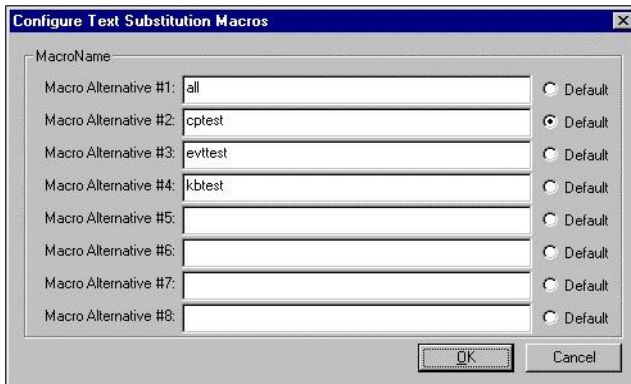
Configure Text Substitution Macros

MacroName

Macro Alternative #1: all
Default

Macro Alternative #2: cptest
Default

Macro Alternative #3: evttest
Default

Macro Alternative #4: kbtest
Default

Macro Alternative #5:
Default

Macro Alternative #6:
Default

Macro Alternative #7:
Default

Macro Alternative #8:
Default

OK
Cancel